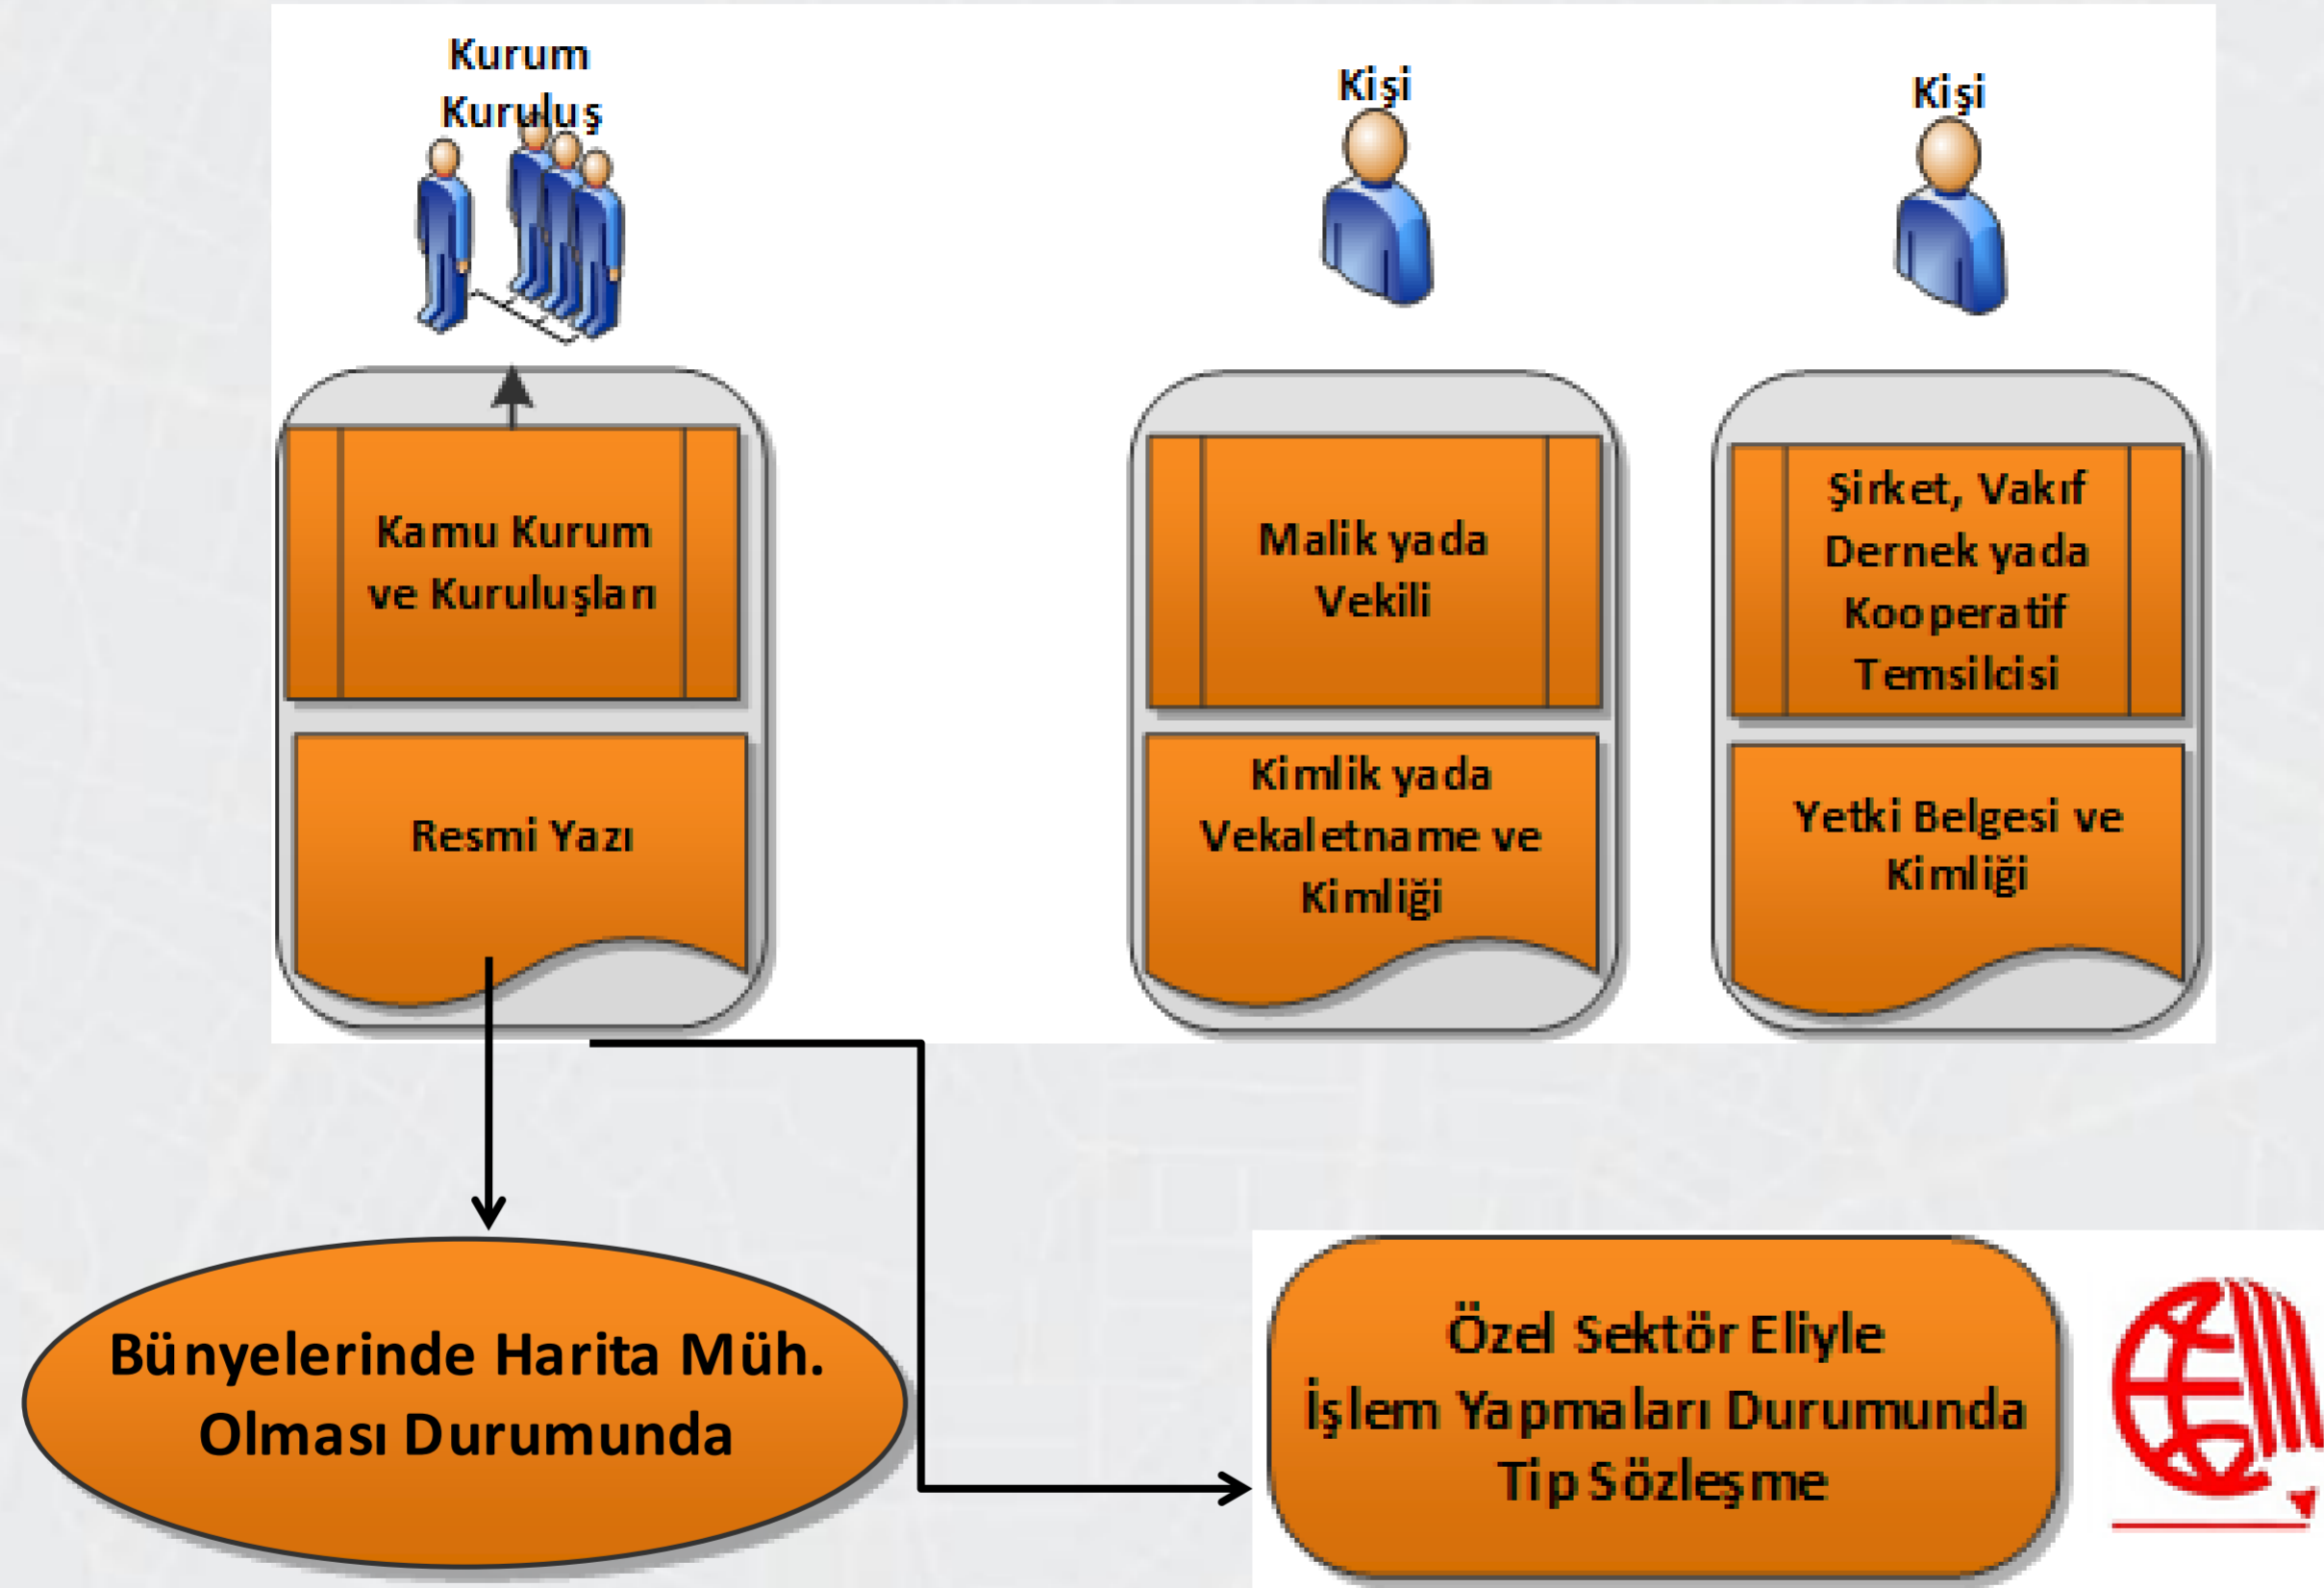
Kurum Kuruluş

Kişi

Kişi

Kamu Kurum ve Kuruluşları

Resmi Yazı

Malik yada Vekili

Kimlik yada Vekaletname ve Kimliği

Şirket, Vakıf Dernek yada Kooperatif Temsilcisi

Yetki Belgesi ve Kimliği

Bünyelerinde Harita Müh. Olması Durumunda

Özel Sektör Eliyle İşlem Yapmaları Durumunda Tip Sözleşme